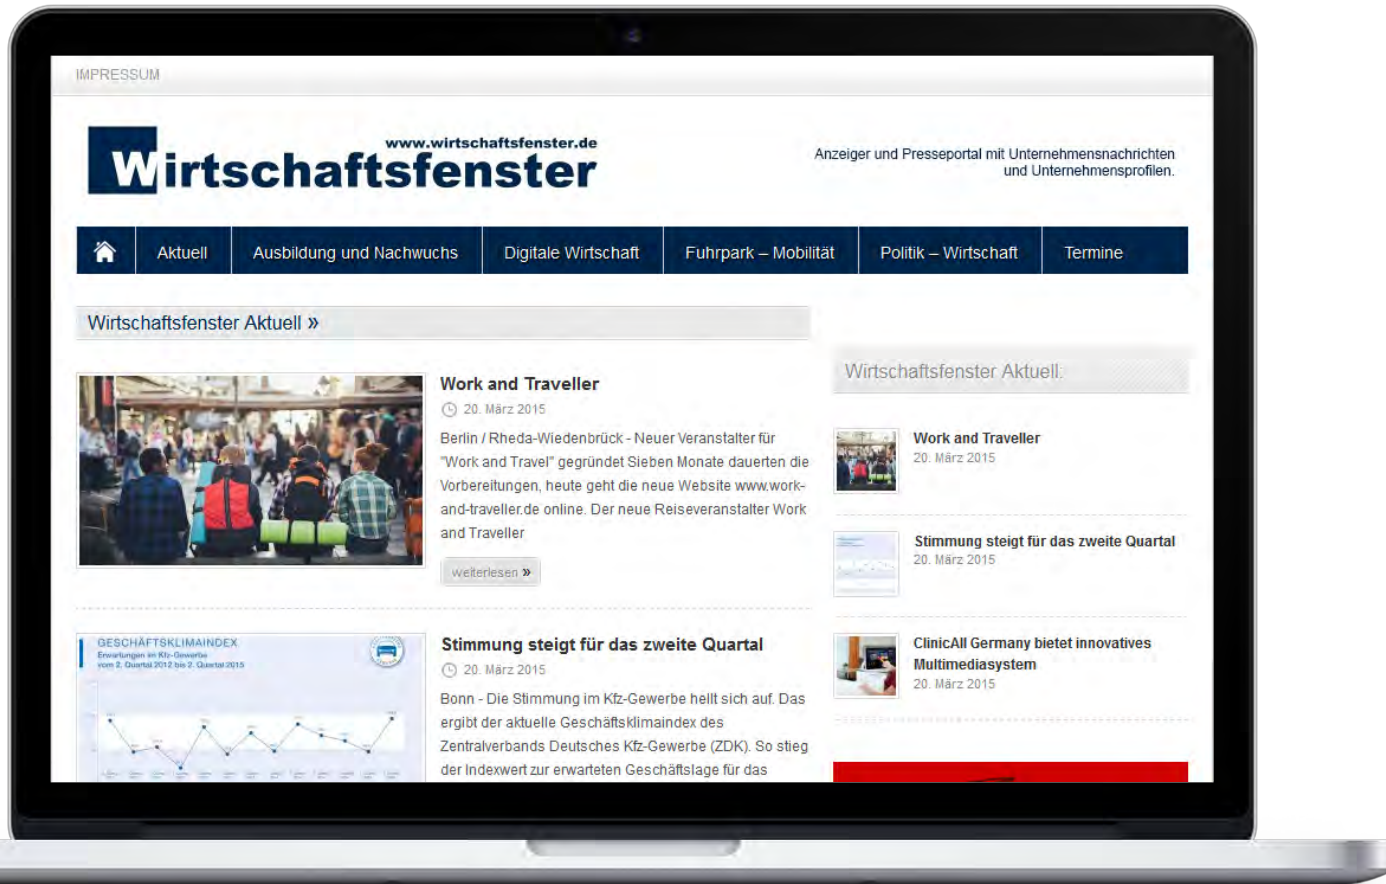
IMPRESSUM

www.wirtschaftsfenster.de
Wirtschaftsfenster

Anzeiger und Presseportal mit Unternehmensnachrichten und Unternehmensprofilen.

Aktuell | Ausbildung und Nachwuchs | Digitale Wirtschaft | Fuhrpark – Mobilität | Politik – Wirtschaft | Termine

Wirtschaftsfenster Aktuell »

Work and Traveller
20. März 2015
Berlin / Rheda-Wiedenbrück - Neuer Veranstalter für "Work and Travel" gegründet Sieben Monate dauerten die Vorbereitungen, heute geht die neue Website www.work-and-traveller.de online. Der neue Reiseveranstalter Work and Traveller

weiterlesen »

GESCHÄFTSKLIMAINDEX
Erwartungen im Kfz-Gewerbe
vom 2. Quartal 2012 bis 2. Quartal 2015

Stimmung steigt für das zweite Quartal
20. März 2015
Bonn - Die Stimmung im Kfz-Gewerbe hellt sich auf. Das ergibt der aktuelle Geschäftsklimaindex des Zentralverbands Deutsches Kfz-Gewerbe (ZDK). So stieg der Indexwert zur erwarteten Geschäftslage für das

Wirtschaftsfenster Aktuell

Work and Traveller
20. März 2015

Stimmung steigt für das zweite Quartal
20. März 2015

ClinicAll Germany bietet innovatives Multimediasystem
20. März 2015